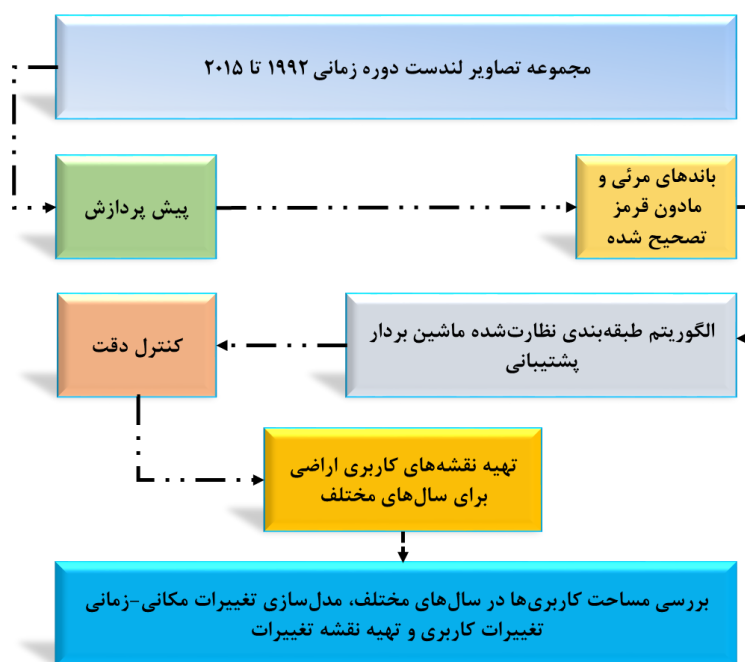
مجموعه تصاویر لندست دوره زمانی ۱۹۹۲ تا ۲۰۱۵

پیش پردازش

باندهای مرئی و مادون قرمز تصحیح شده

کنترل دقت

الگوریتم طبقه‌بندی نظارت‌شده ماشین بردار پشتیبانی

تهیه نقشه‌های کاربری اراضی برای سال‌های مختلف

بررسی مساحت کاربری‌ها در سال‌های مختلف، مدل‌سازی تغییرات مکانی-زمانی تغییرات کاربری و تهیه نقشه تغییرات